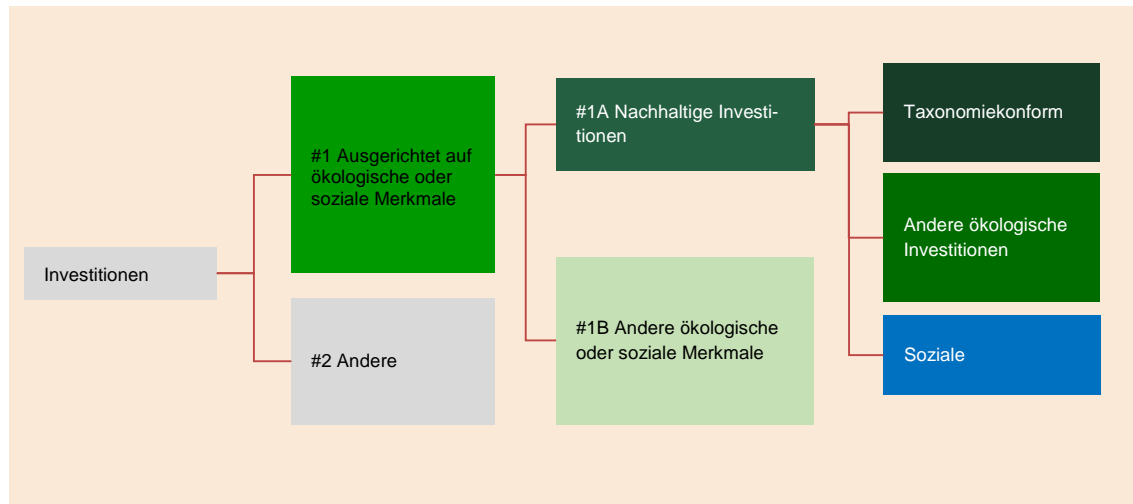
Investitionen

#1 Ausgerichtet auf ökologische oder soziale Merkmale

#2 Andere

#1A Nachhaltige Investitionen

#1B Andere ökologische oder soziale Merkmale

Taxonomiekonform

Andere ökologische Investitionen

Soziale